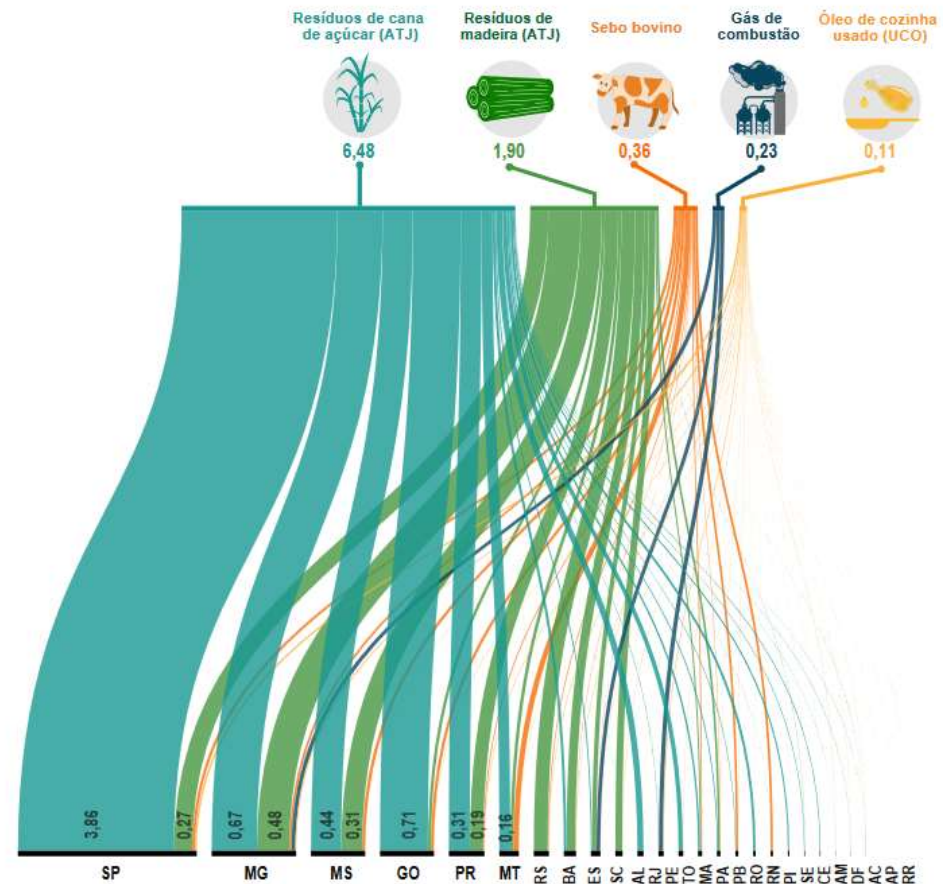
Resíduos de cana de açúcar (ATJ)
6,48

Resíduos de madeira (ATJ)
1,90

Sebo bovino
0,36

Gás de combustão
0,23

Óleo de cozinha usado (UCO)
0,11

3,86
0,27
0,67
0,48
0,44
0,31
0,71
0,31
0,19
0,16

SP MG MS GO PR MT RS BA ES SC AL RJ PE TO MA PA PB RO RN PI SE CE AM DF AC AP RR